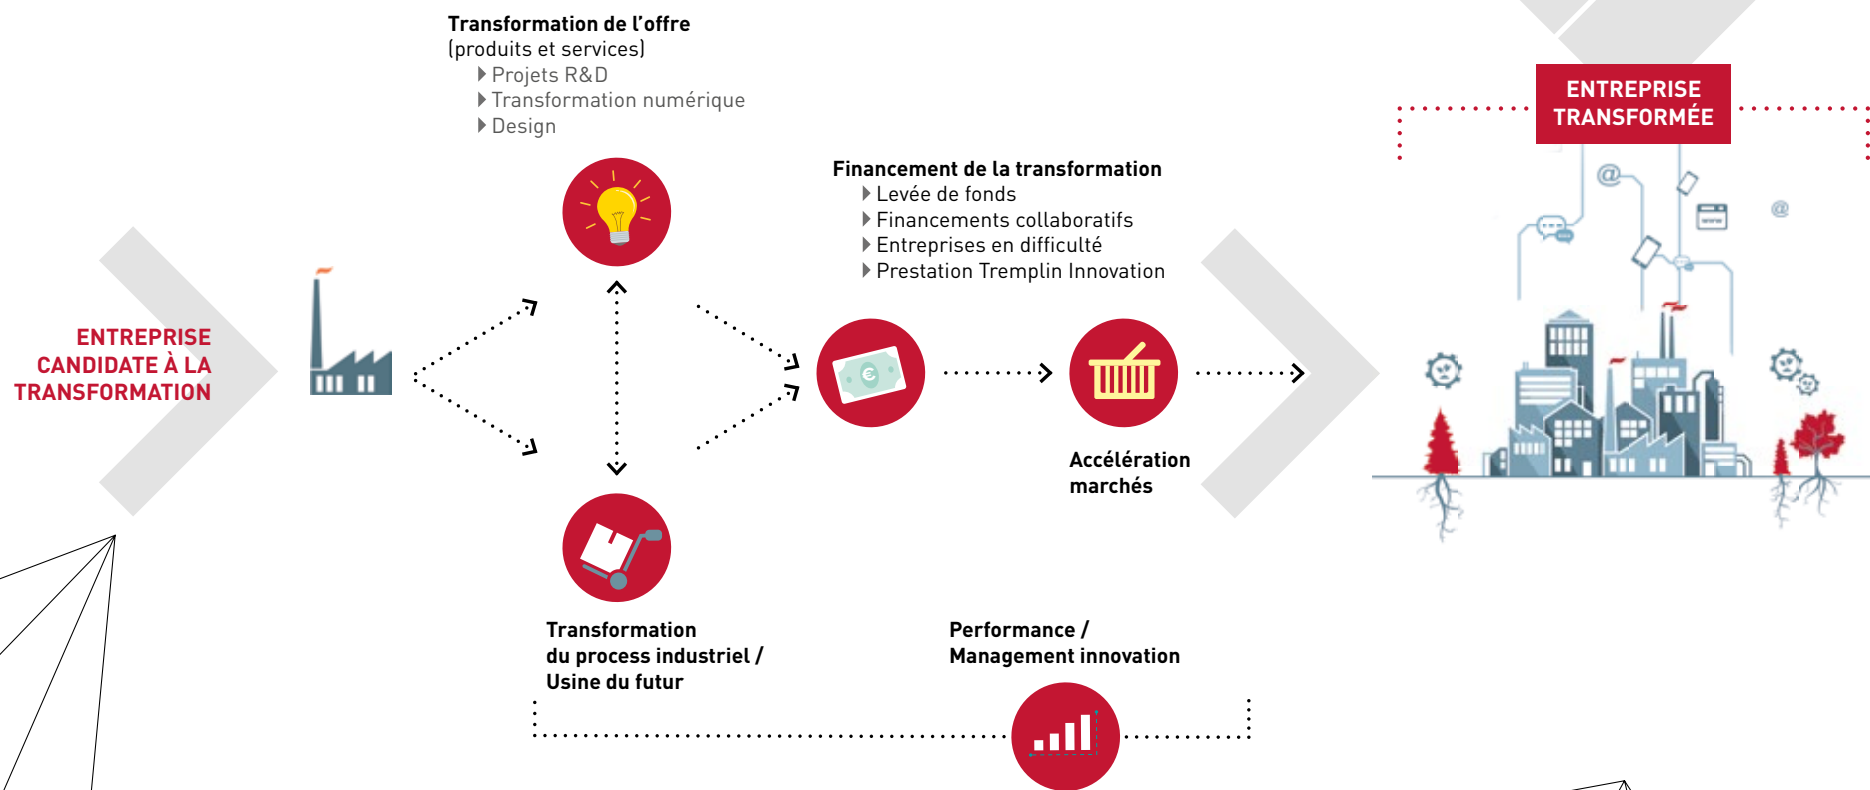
Transformation de l'offre
(produits et services)
Projets R&D
Transformation numérique
Design

ENTREPRISE TRANSFORMÉE

Financement de la transformation
Levée de fonds
Financements collaboratifs
Entreprises en difficulté
Prestation Tremplin Innovation

ENTREPRISE CANDIDATE À LA TRANSFORMATION

Accélération marchés

Transformation du process industriel / Usine du futur

Performance / Management innovation